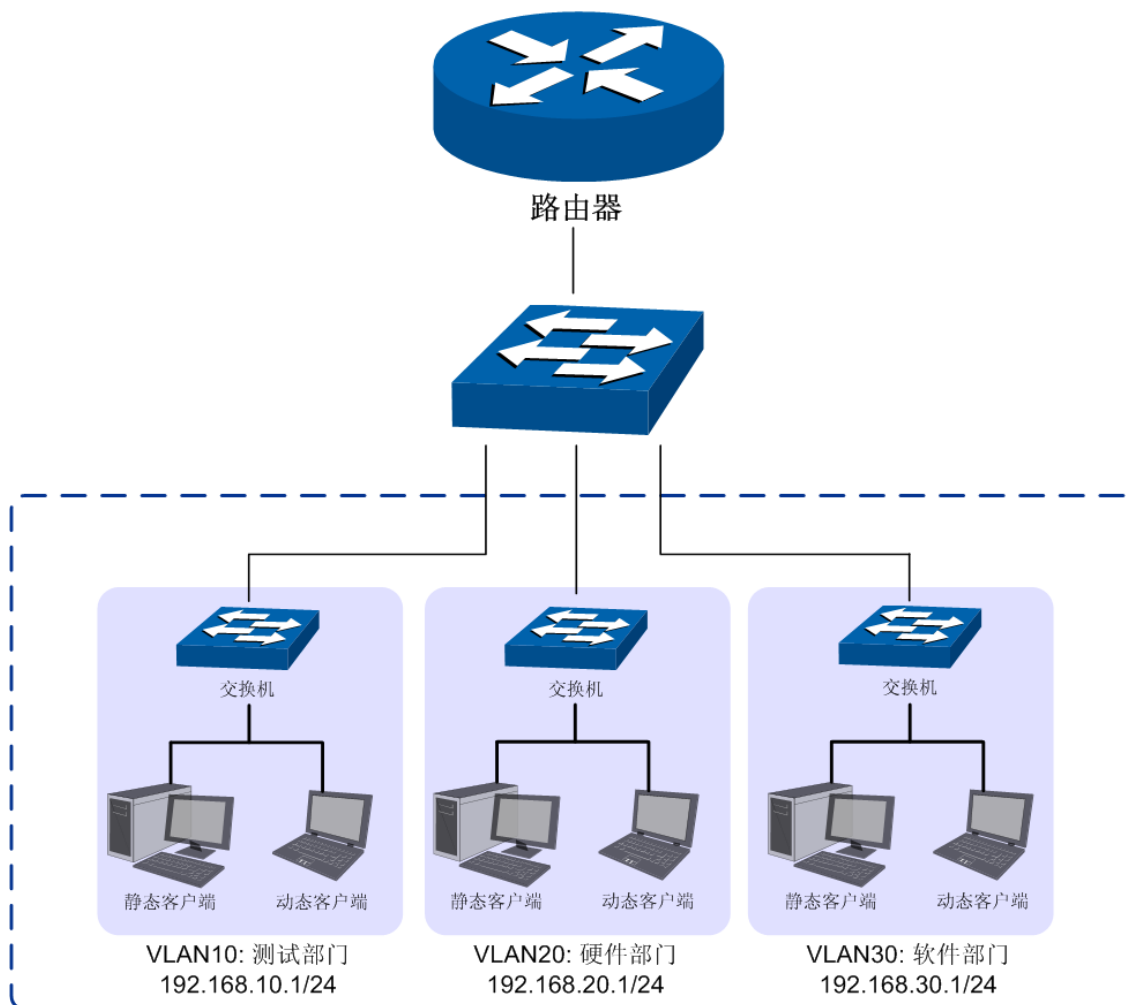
路由器

交换机

静态客户端 动态客户端

VLAN10: 测试部门
192.168.10.1/24

交换机

静态客户端 动态客户端

VLAN20: 硬件部门
192.168.20.1/24

交换机

静态客户端 动态客户端

VLAN30: 软件部门
192.168.30.1/24